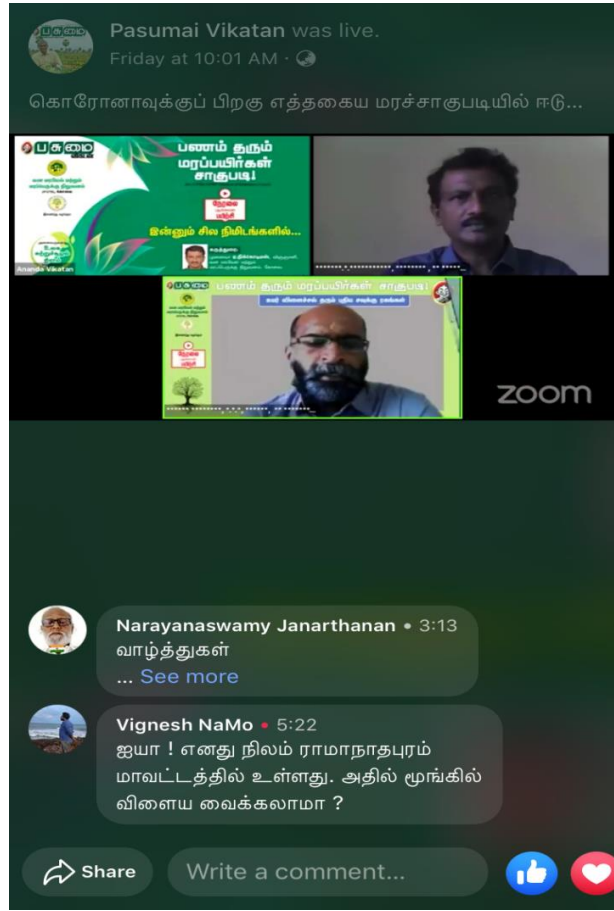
Pasumai Vikatan was live.
Friday at 10:01 AM ·

கொரோனாவுக்குப் பிறகு எத்தகைய மரச்சாகுபடியில் ஈடு...

பசுமை
பணம் தரும் மரப்பயிர்கள் சாகுபடி
இன்னும் சில நிமிடங்களில்...
Ananda Vikatan

பசுமை பணம் தரும் மரப்பயிர்கள் சாகுபடி
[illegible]

zoom

Narayanaswamy Janarthanan • 3:13
வாழ்த்துகள்
... See more

Vignesh NaMo • 5:22
ஐயா ! எனது நிலம் ராமாநாதபுரம் மாவட்டத்தில் உள்ளது. அதில் மூங்கில் விளைய வைக்கலாமா ?

Share
Write a comment...